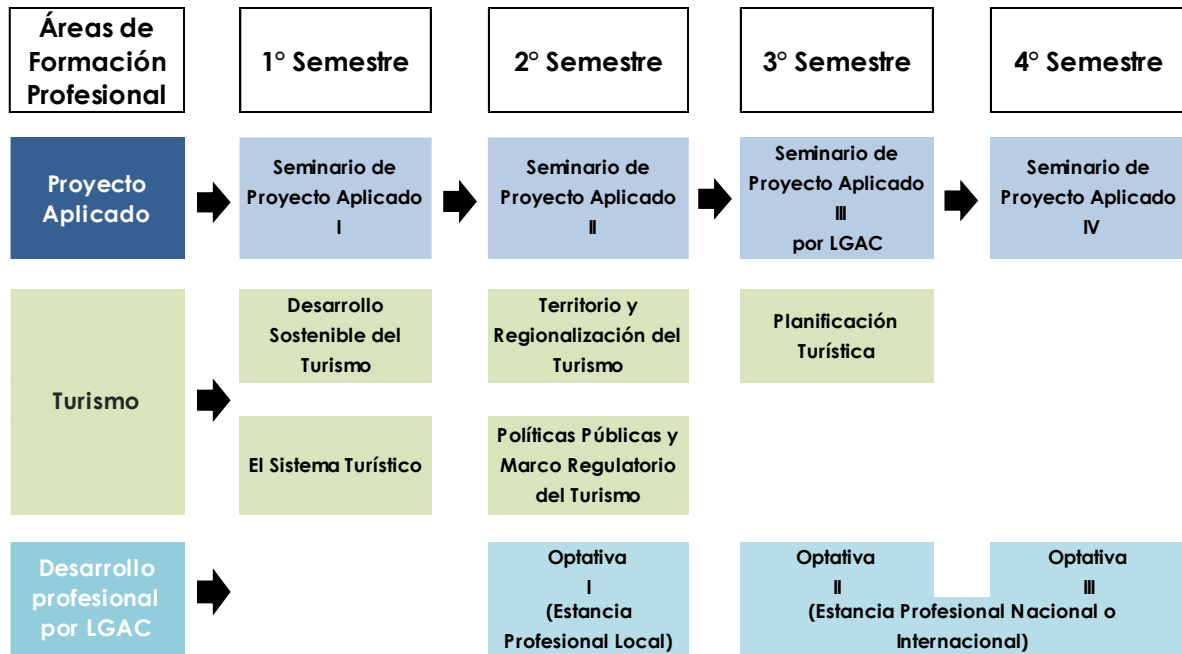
Áreas de Formación Profesional

1° Semestre

2° Semestre

3° Semestre

4° Semestre

Proyecto Aplicado

Seminario de Proyecto Aplicado I

Seminario de Proyecto Aplicado II

Seminario de Proyecto Aplicado III por LGAC

Seminario de Proyecto Aplicado IV

Turismo

Desarrollo Sostenible del Turismo

Territorio y Regionalización del Turismo

Planificación Turística

El Sistema Turístico

Políticas Públicas y Marco Regulatorio del Turismo

Desarrollo profesional por LGAC

Optativa I (Estancia Profesional Local)

Optativa II

Optativa III

(Estancia Profesional Nacional o Internacional)